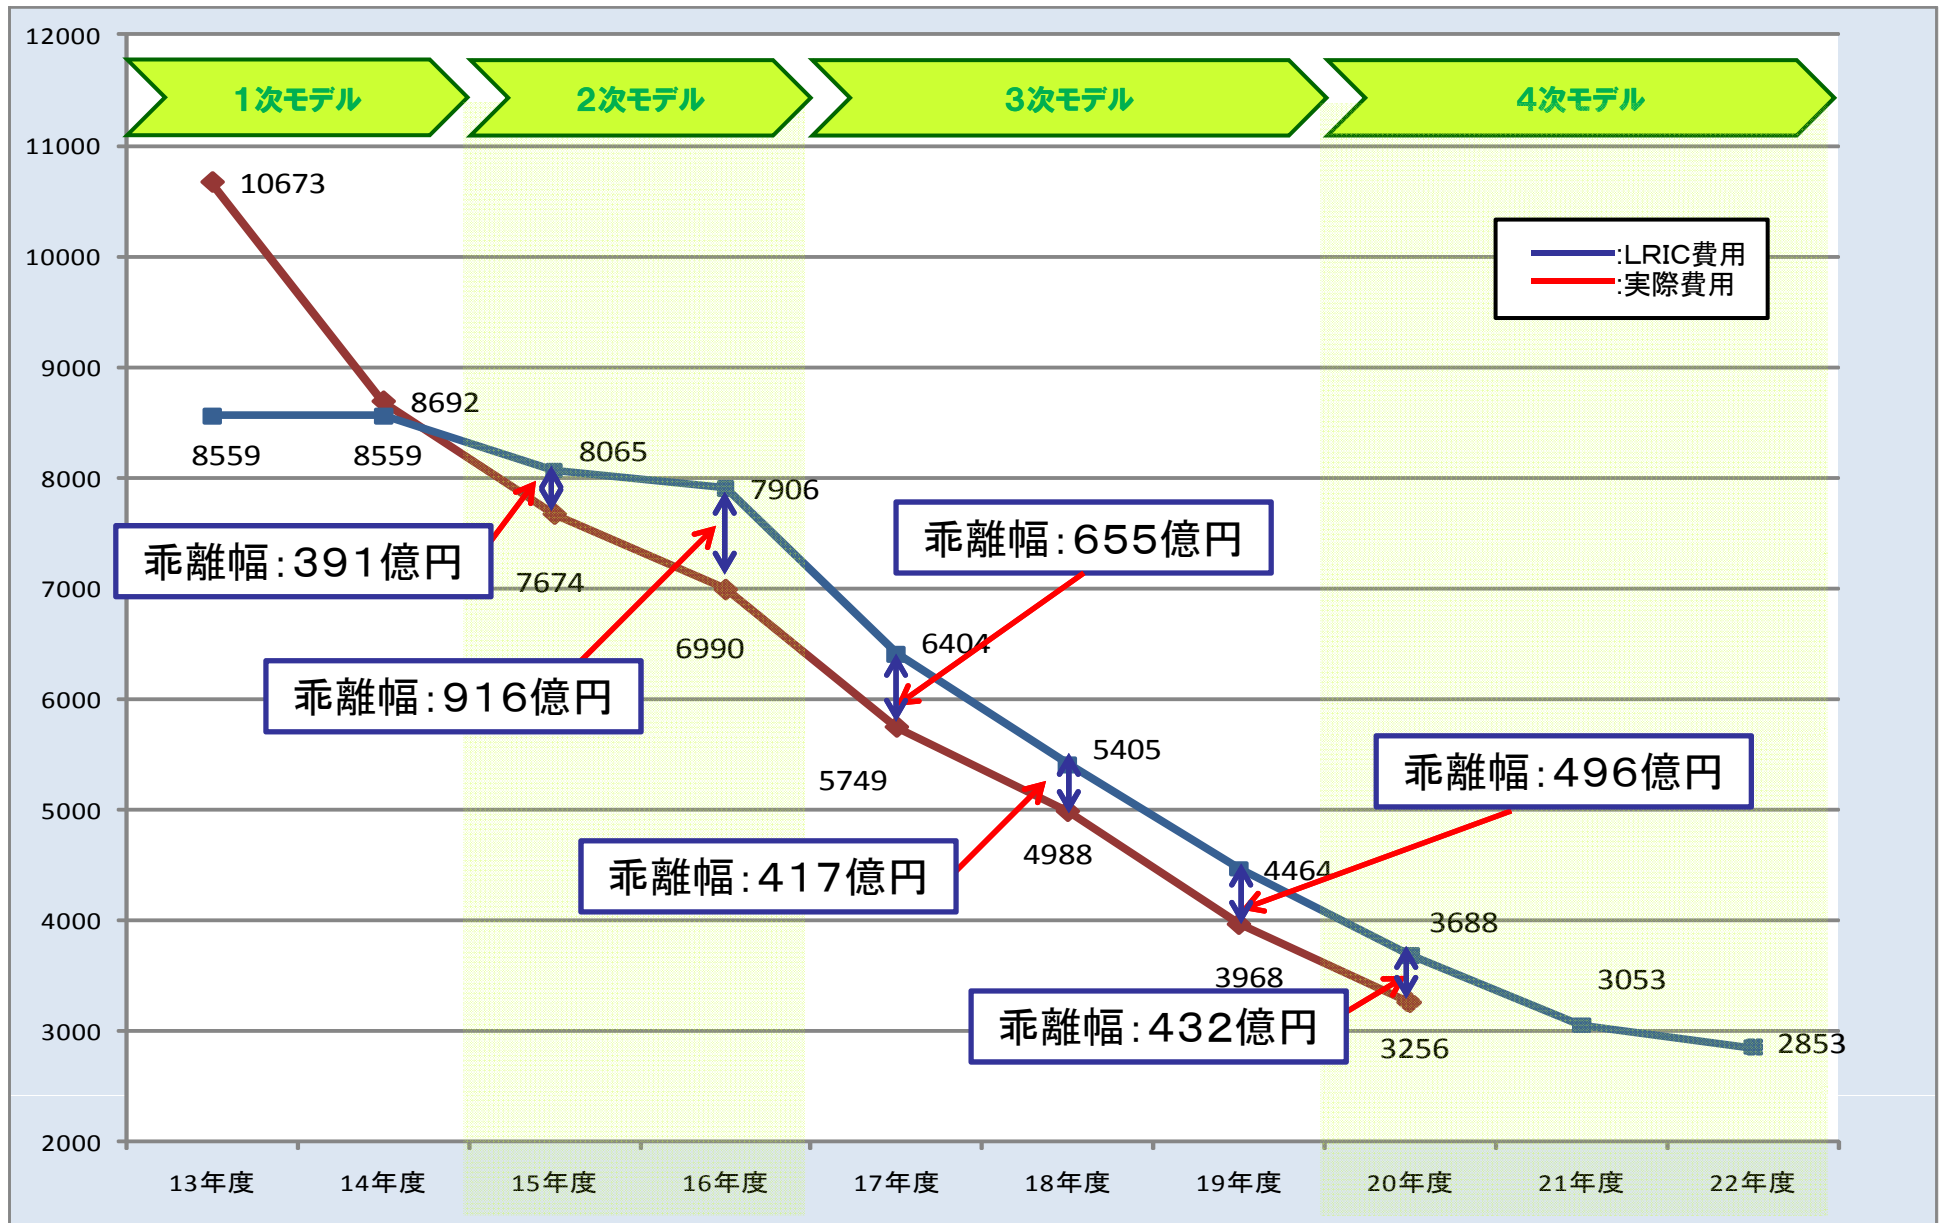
12000
11000
10000
9000
8000
7000
6000
5000
4000
3000
2000

1次モデル
2次モデル
3次モデル
4次モデル

:LRIC費用
:実際費用

10673
8692
8559
8559
8065
7906
7674
6990
6404
5749
5405
4988
4464
3968
3688
3256
3053
2853

乖離幅:391億円
乖離幅:916億円
乖離幅:655億円
乖離幅:417億円
乖離幅:496億円
乖離幅:432億円

13年度
14年度
15年度
16年度
17年度
18年度
19年度
20年度
21年度
22年度